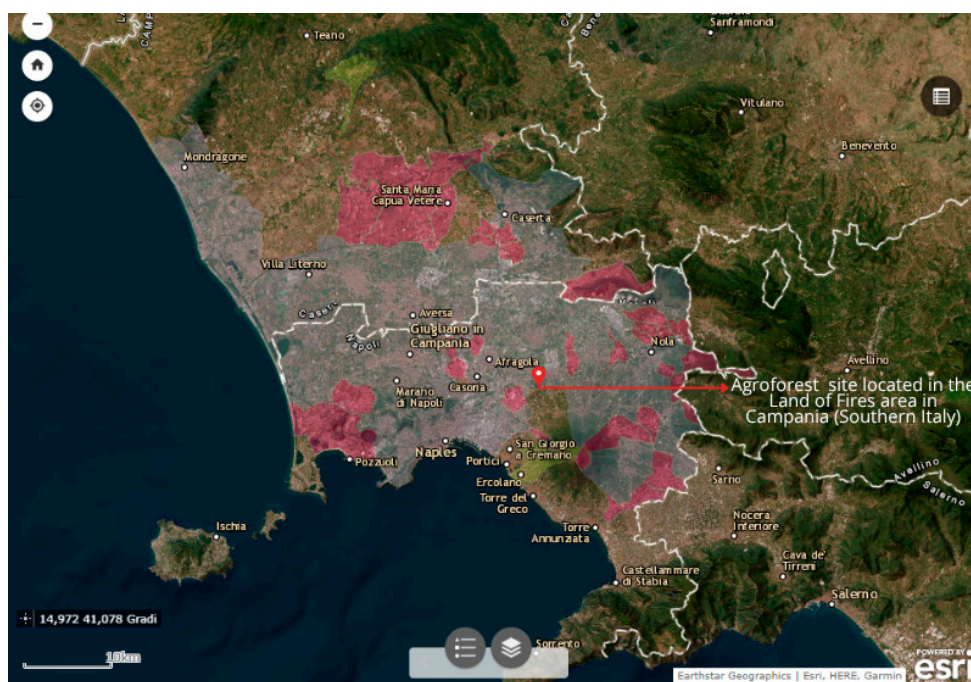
−

Teano
Sanframondi
Vitulano
Benevento
Mondragone
Santa Maria Capua Vetere
Caserta
Villa Literno
Aversa
Giugliano in Campania
Afragola
Nola
Avellino
Marano di Napoli
Casoria
Agroforest site located in the Land of Fires area in Campania (Southern Italy)
Pozzuoli
Naples
San Giorgio a Cremano
Portici
Ercolano
Torre del Greco
Sarno
Nocera Inferiore
Ischia
Torre Annunziata
Castellammare di Stabia
Cava de' Tirreni
Salerno
Sorrento
Avellino
Salerno
14,972 41,078 Gradi
10km
Earthstar Geographics | Esri, HERE, Garmin
POWERED BY esri